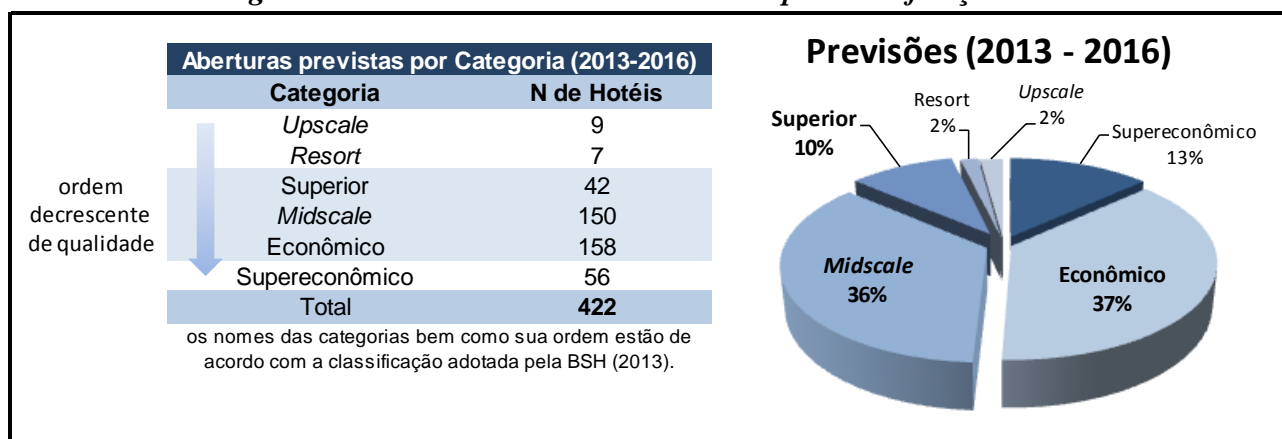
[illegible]

Aberturas previstas por Categoria (2013-2016)

| Categoria | N de Hotéis |
|---|---|
| *Upscale* | 9 |
| *Resort* | 7 |
| Superior | 42 |
| *Midscale* | 150 |
| Econômico | 158 |
| Supereconômico | 56 |
| Total | **422** |

ordem decrescente de qualidade

os nomes das categorias bem como sua ordem estão de acordo com a classificação adotada pela BSH (2013).

Previsões (2013 - 2016)

Resort 2%
*Upscale* 2%
**Superior 10%**
Supereconômico 13%
***Midscale* 36%**
**Econômico 37%**